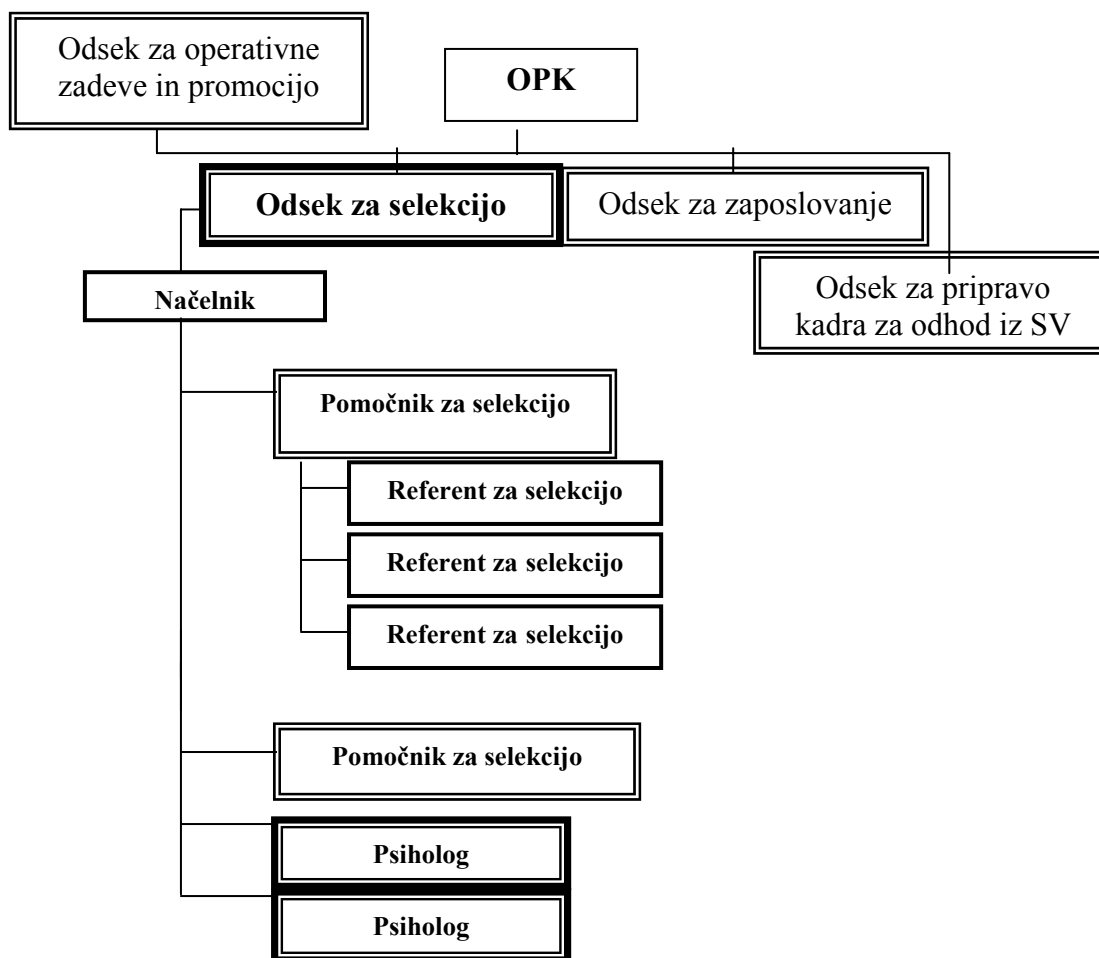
Odsek za operativne zadeve in promocijo

OPK

Odsek za selekcijo

Odsek za zaposlovanje

Odsek za pripravo kadra za odhod iz SV

Načelnik

Pomočnik za selekcijo

Referent za selekcijo

Referent za selekcijo

Referent za selekcijo

Pomočnik za selekcijo

Psiholog

Psiholog